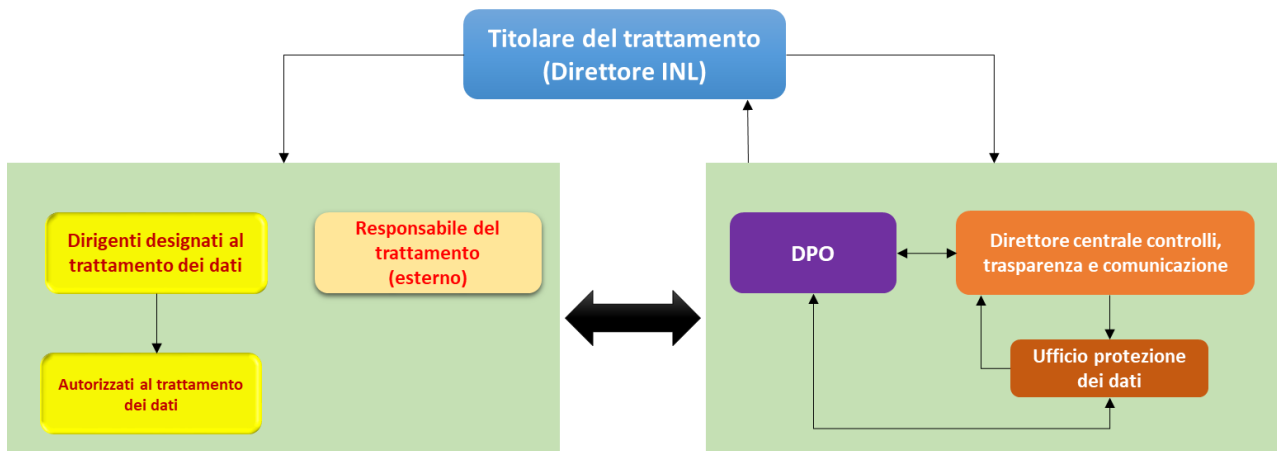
Titolare del trattamento
(Direttore INL)

Dirigenti designati al trattamento dei dati

Responsabile del trattamento
(esterno)

Autorizzati al trattamento dei dati

DPO

Direttore centrale controlli, trasparenza e comunicazione

Ufficio protezione dei dati